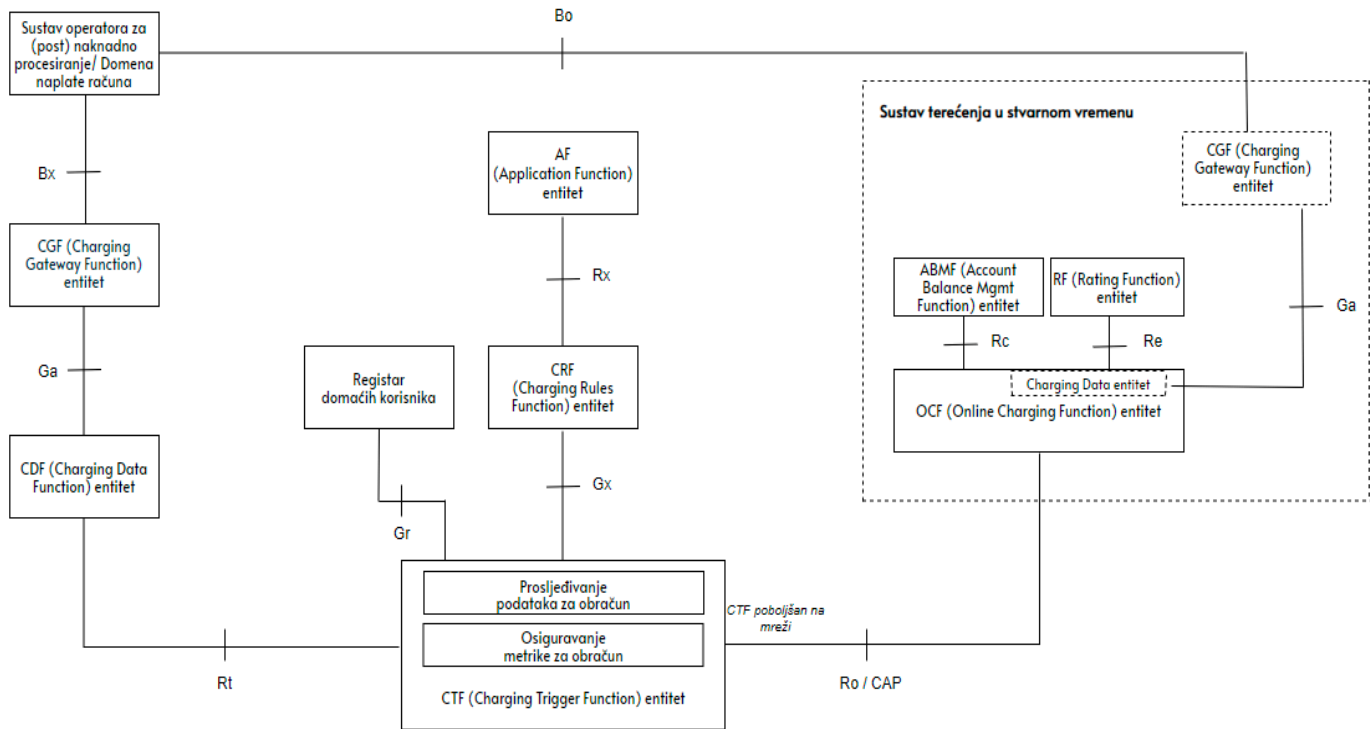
Sustav operatora za (post) naknadno procesiranje/ Domena naplate računa

Bo

Sustav terećenja u stvarnom vremenu

CGF (Charging Gateway Function) entitet

Bx

AF (Application Function) entitet

CGF (Charging Gateway Function) entitet

Rx

ABMF (Account Balance Mgmt Function) entitet

RF (Rating Function) entitet

Ga

Rc

Re

Ga

Registar domaćih korisnika

CRF (Charging Rules Function) entitet

Charging Data entitet

OCF (Online Charging Function) entitet

CDF (Charging Data Function) entitet

Gx

Gr

Prosljeđivanje podataka za obračun

CTF poboljšan na mreži

Osiguravanje metrike za obračun

Rt

Ro / CAP

CTF (Charging Trigger Function) entitet